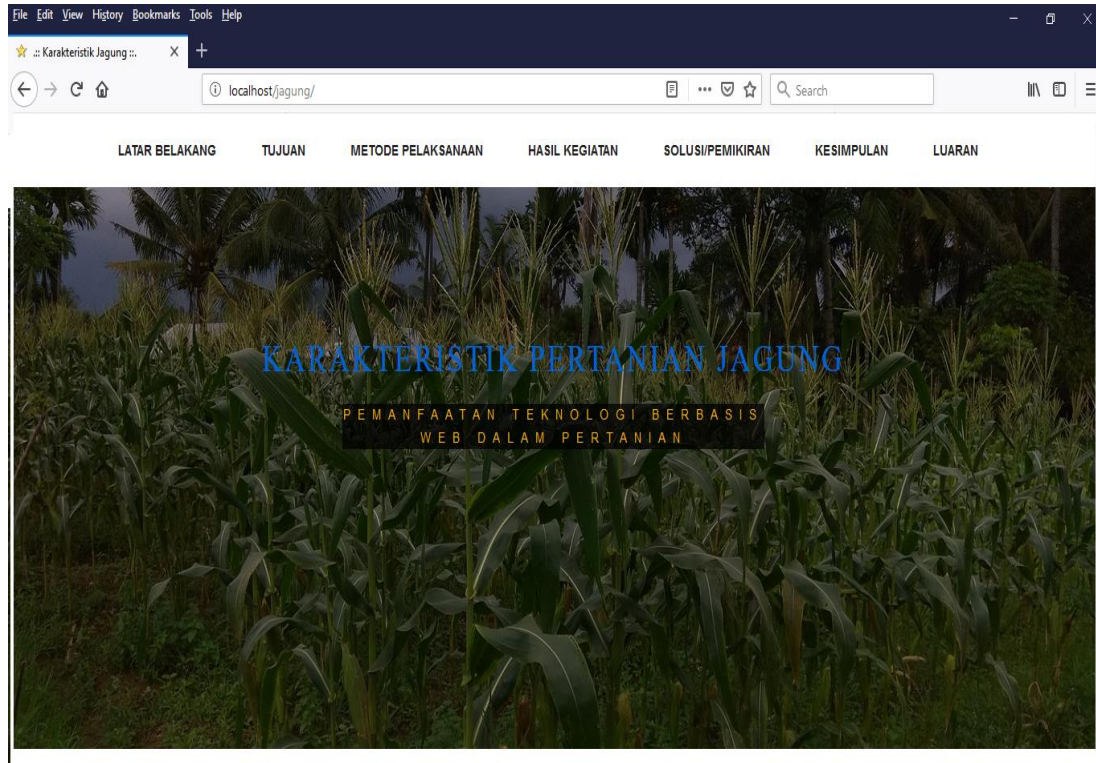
File Edit View History Bookmarks Tools Help

.:: Karakteristik Jagung ::.

localhost/jagung/

Search

LATAR BELAKANG TUJUAN METODE PELAKSANAAN HASIL KEGIATAN SOLUSI/PEMIKIRAN KESIMPULAN LUARAN

KARAKTERISTIK PERTANIAN JAGUNG

PEMANFAATAN TEKNOLOGI BERBASIS WEB DALAM PERTANIAN